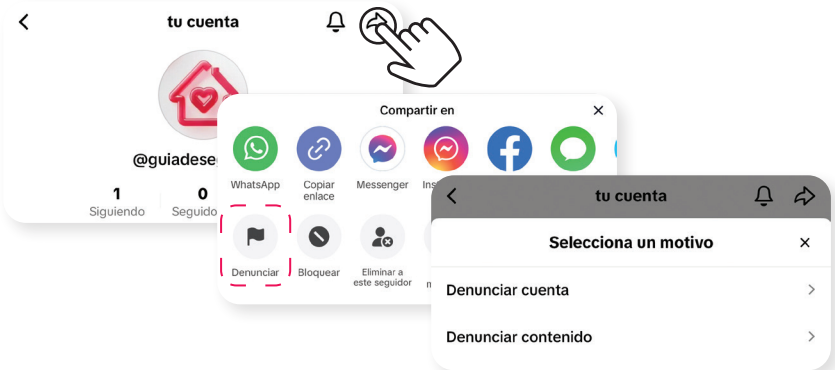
tu cuenta

@guiadese

1
Siguiendo

0
Seguido

Compartir en

WhatsApp

Copiar enlace

Messenger

Ins

Denunciar

Bloquear

Eliminar a este seguidor

tu cuenta

Selecciona un motivo

Denunciar cuenta

Denunciar contenido